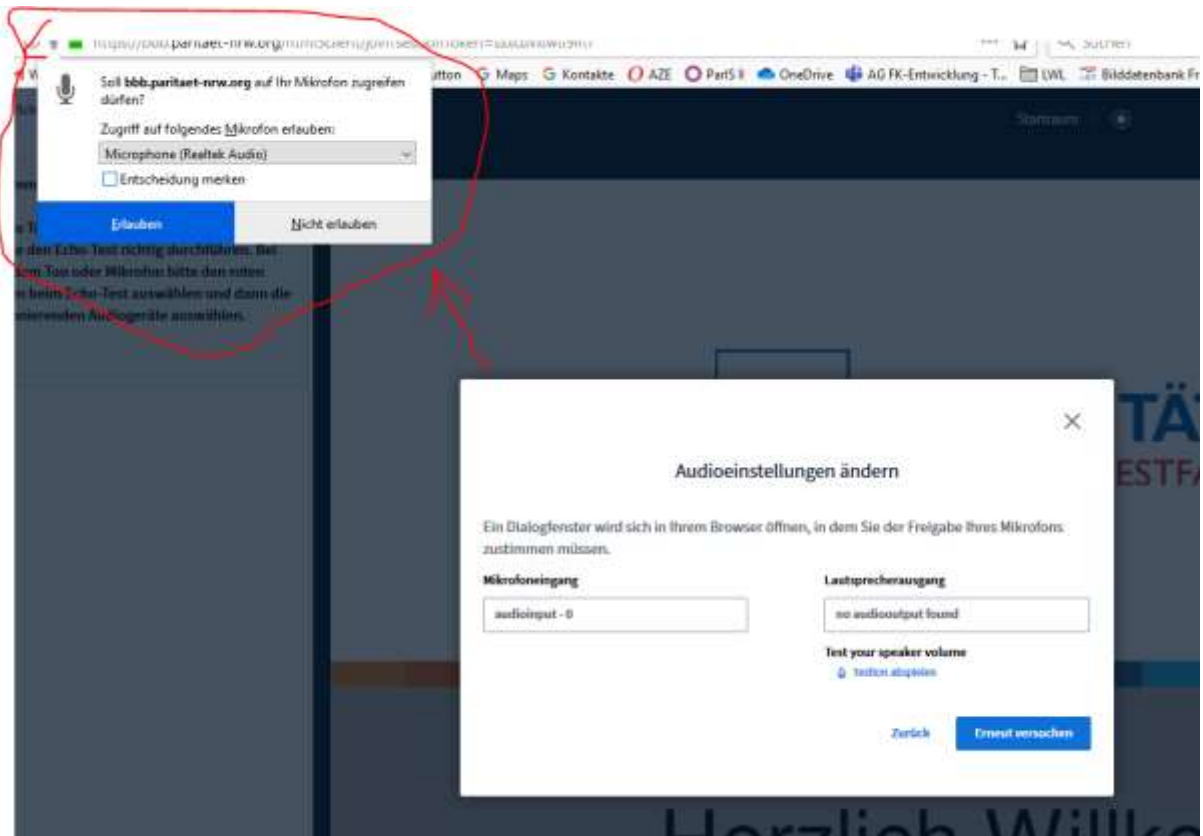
https://bbb.paritaet-nrw.org/html5client/join?sessionToken=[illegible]

Suchen

W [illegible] utton G Maps G Kontakte AZE ParIS II OneDrive AG FK-Entwicklung - T... LWL Bilddatenbank F

Soll **bbb.paritaet-nrw.org** auf Ihr Mikrofon zugreifen dürfen?

Zugriff auf folgendes Mikrofon erlauben:

Microphone (Realtek Audio)

Entscheidung merken

Erlauben

Nicht erlauben

Startraum

e den Echo-Test richtig durchführen. Bei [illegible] em Ton oder Mikrofon bitte den roten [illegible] n beim Echo-Test auswählen und dann die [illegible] ierenden Audiogeräte auswählen.

TÄ

ESTF

Audioeinstellungen ändern

Ein Dialogfenster wird sich in Ihrem Browser öffnen, in dem Sie der Freigabe Ihres Mikrofons zustimmen müssen.

Mikrofoneingang

audioinput - 0

Lautsprecherausgang

no audiooutput found

Test your speaker volume

Testton abspielen

Zurück

Erneut versuchen

Herzlich Willk